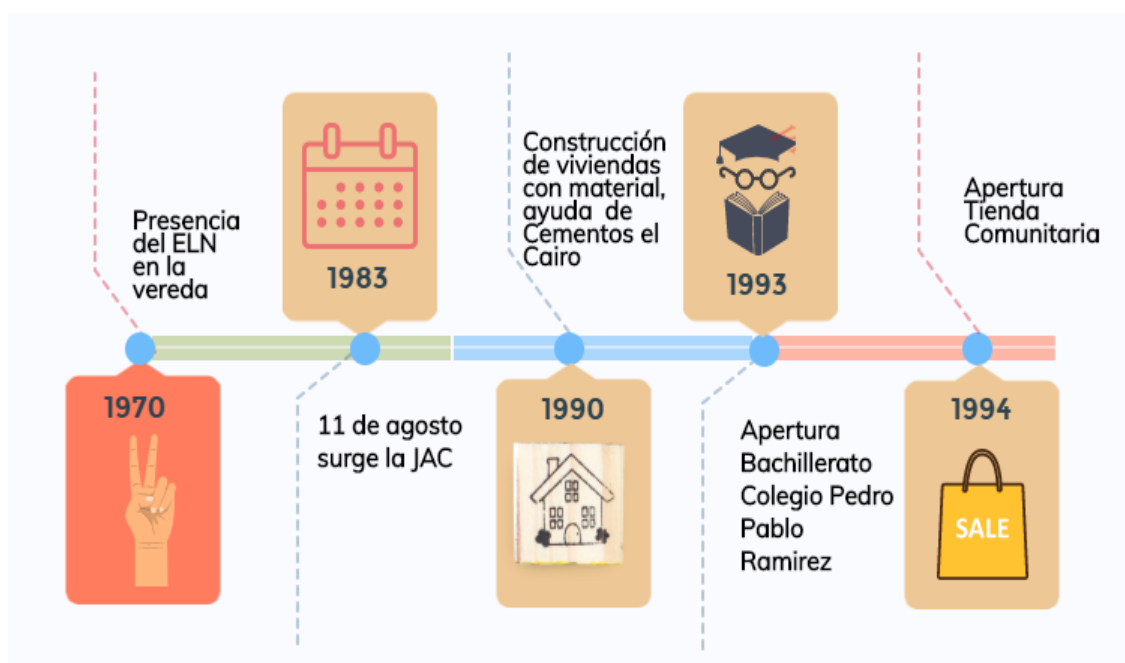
Presencia del ELN en la vereda

1970

1983

11 de agosto surge la JAC

Construcción de viviendas con material, ayuda de Cementos el Cairo

1990

1993

Apertura Bachillerato Colegio Pedro Pablo Ramirez

Apertura Tienda Comunitaria

1994

SALE